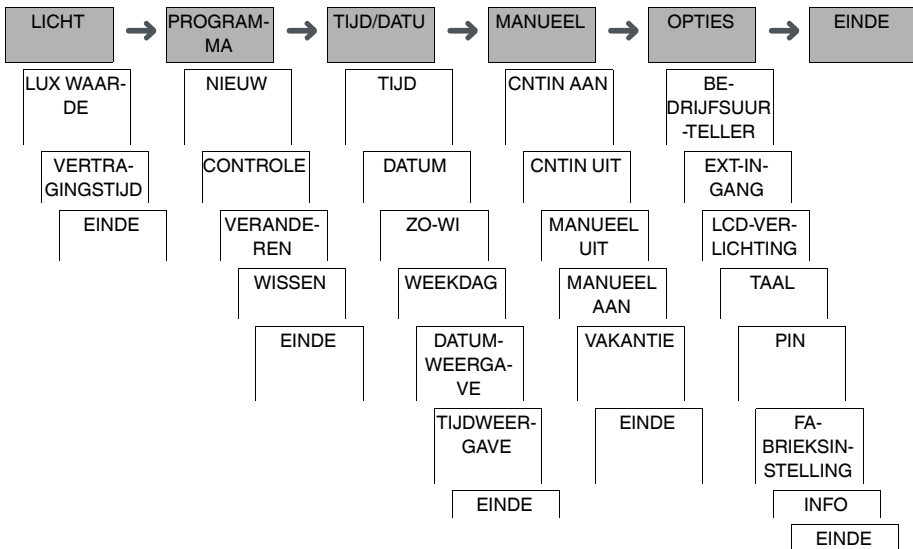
LICHT
LUX WAARDE
VERTRAGINGSTIJD
EINDE

PROGRAMMA
NIEUW
CONTROLE
VERANDEREN
WISSEN
EINDE

TIJD/DATU
TIJD
DATUM
ZO-WI
WEEKDAG
DATUMWEERGAVE
TIJDWEERGAVE
EINDE

MANUEEL
CNTIN AAN
CNTIN UIT
MANUEEL UIT
MANUEEL AAN
VAKANTIE
EINDE

OPTIES
BEDRIJFSUUR-TELLER
EXT-INGANG
LCD-VERLICHTING
TAAL
PIN
FABRIEKSINSTELLING
INFO
EINDE

EINDE